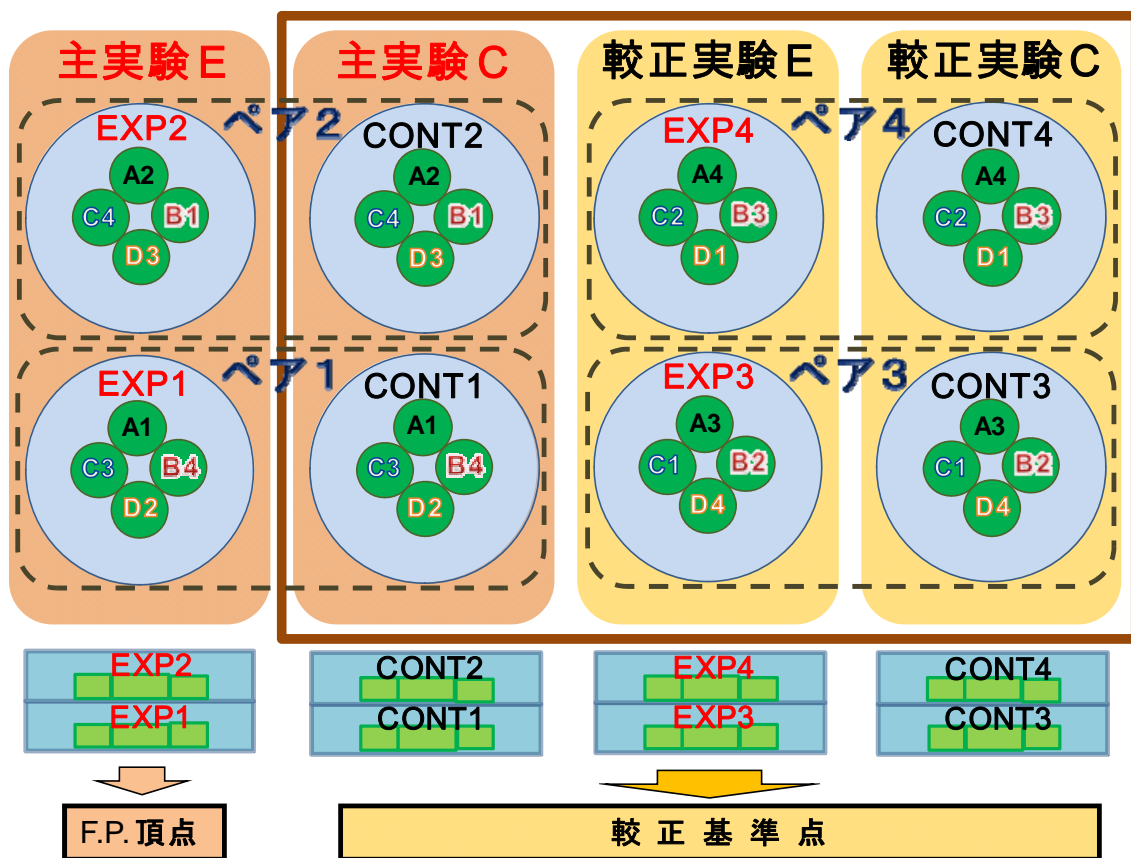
主実験E

主実験C

較正実験E

較正実験C

EXP2

ペア2

CONT2

EXP4

ペア4

CONT4

A2
C4 B1
D3

A2
C4 B1
D3

A4
C2 B3
D1

A4
C2 B3
D1

EXP1

ペア1

CONT1

EXP3

ペア3

CONT3

A1
C3 B4
D2

A1
C3 B4
D2

A3
C1 B2
D4

A3
C1 B2
D4

EXP2
EXP1

CONT2
CONT1

EXP4
EXP3

CONT4
CONT3

F.P. 頂点

較 正 基 準 点